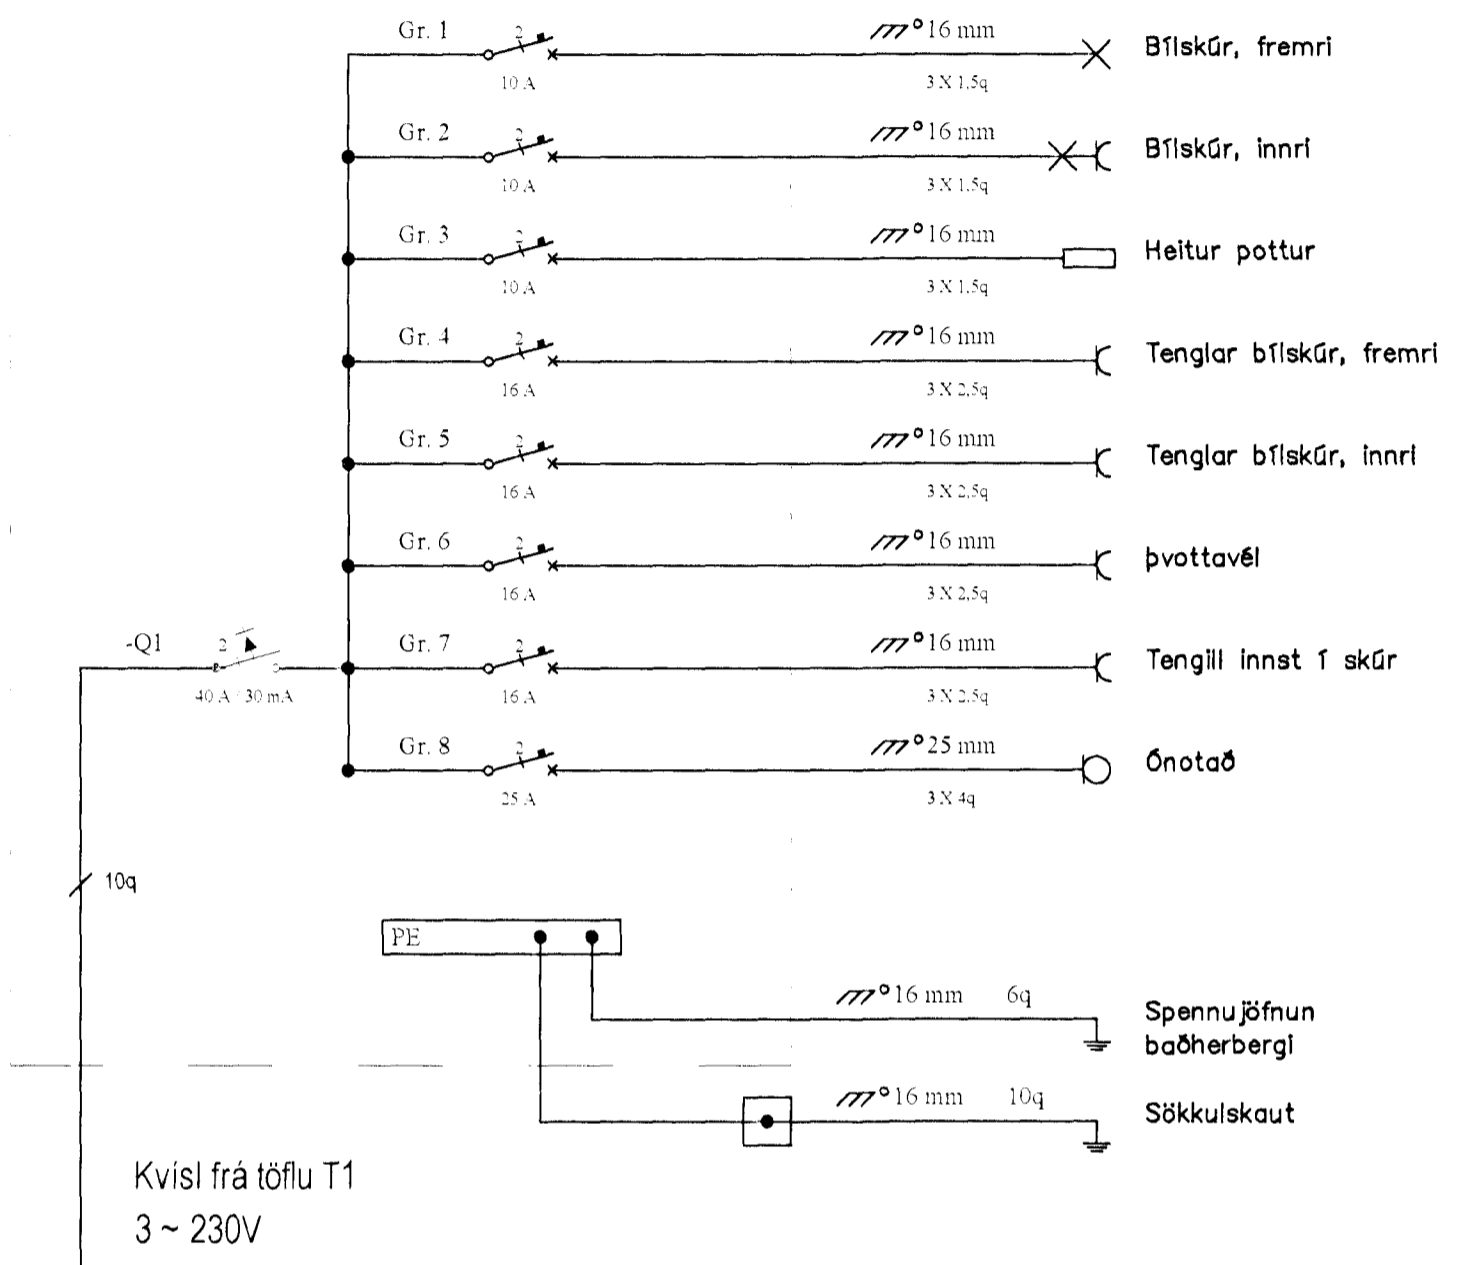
Gr. 1
2
10 A
16 mm
3 X 1,5q
Bílskúr, fremri

Gr. 2
2
10 A
16 mm
3 X 1,5q
Bílskúr, innri

Gr. 3
2
10 A
16 mm
3 X 1,5q
Heitur pottur

Gr. 4
2
16 A
16 mm
3 X 2,5q
Tenglar bílskúr, fremri

Gr. 5
2
16 A
16 mm
3 X 2,5q
Tenglar bílskúr, innri

Gr. 6
2
16 A
16 mm
3 X 2,5q
þvottavél

-Q1
2
40 A / 30 mA
Gr. 7
2
16 A
16 mm
3 X 2,5q
Tengill innst í skúr

Gr. 8
2
25 A
25 mm
3 X 4q
Ónotað

10q

PE

16 mm 6q
Spennujöfnun baðherbergi

16 mm 10q
Sökkulskaut

Kvísl frá töflu T1
3 ~ 230V